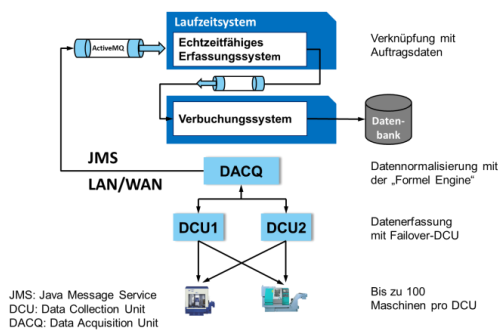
Laufzeitsystem

ActiveMQ

Echtzeitfähiges Erfassungssystem

Verknüpfung mit Auftragsdaten

Verbuchungssystem

Datenbank

JMS

LAN/WAN

DACQ

Datennormalisierung mit der „Formel Engine“

DCU1

DCU2

Datenerfassung mit Failover-DCU

JMS: Java Message Service
DCU: Data Collection Unit
DACQ: Data Acquisition Unit

Bis zu 100 Maschinen pro DCU